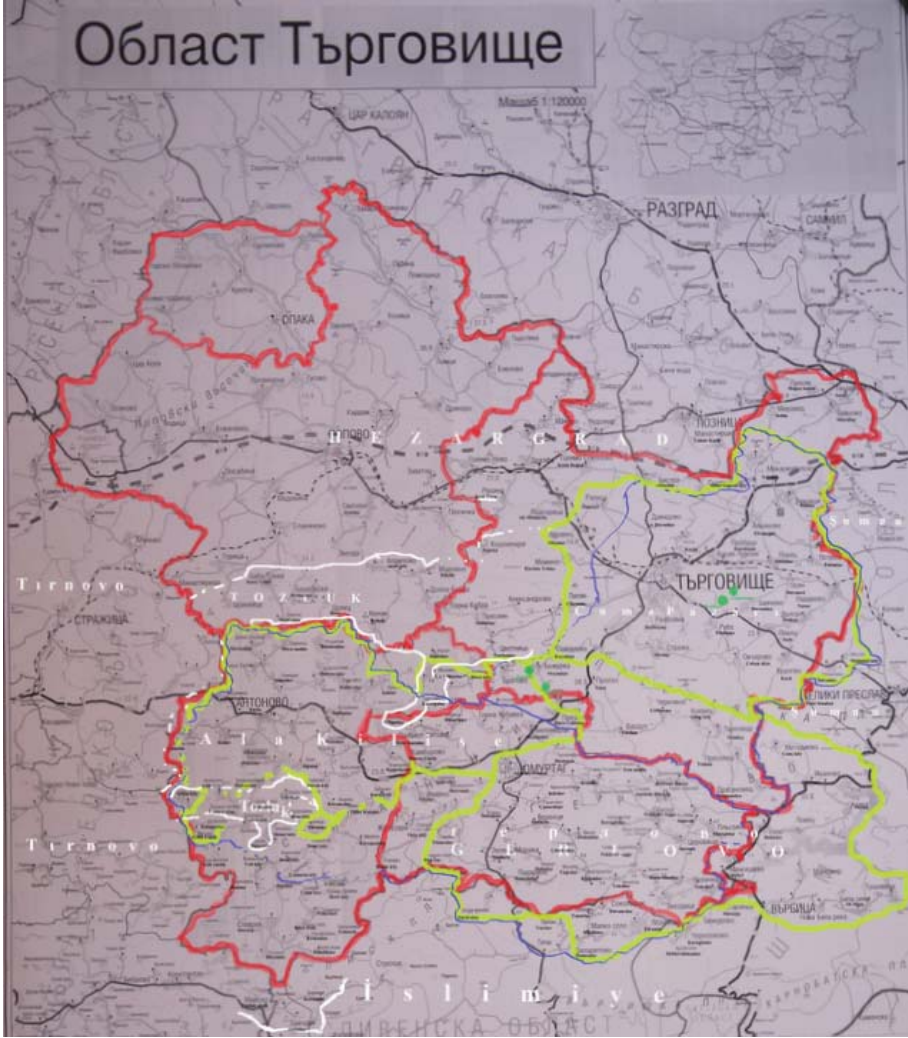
Област Търговище

Машаб 1:120000

ЦАР КАЛОЯН

РАЗГРАД

САМУИЛ

ОПАКА

ПОПОВО

HEZARGRAD

ПОЗНИЦА

Tırnovo

TOZLUK

СТРАЖИЦА

ТЪРГОВИЩЕ

Cuma

АНТОНОВО

Alakilise

ВЕЛИКИ ПРЕСЛАВ

ОМУРТАГ

Tozluk

Tırnovo

GERLOVO

ВЪРБИЦА

İslimiye

СЛИВЕНСКА ОБЛАСТ

Suma

КАРНОБАТСКА